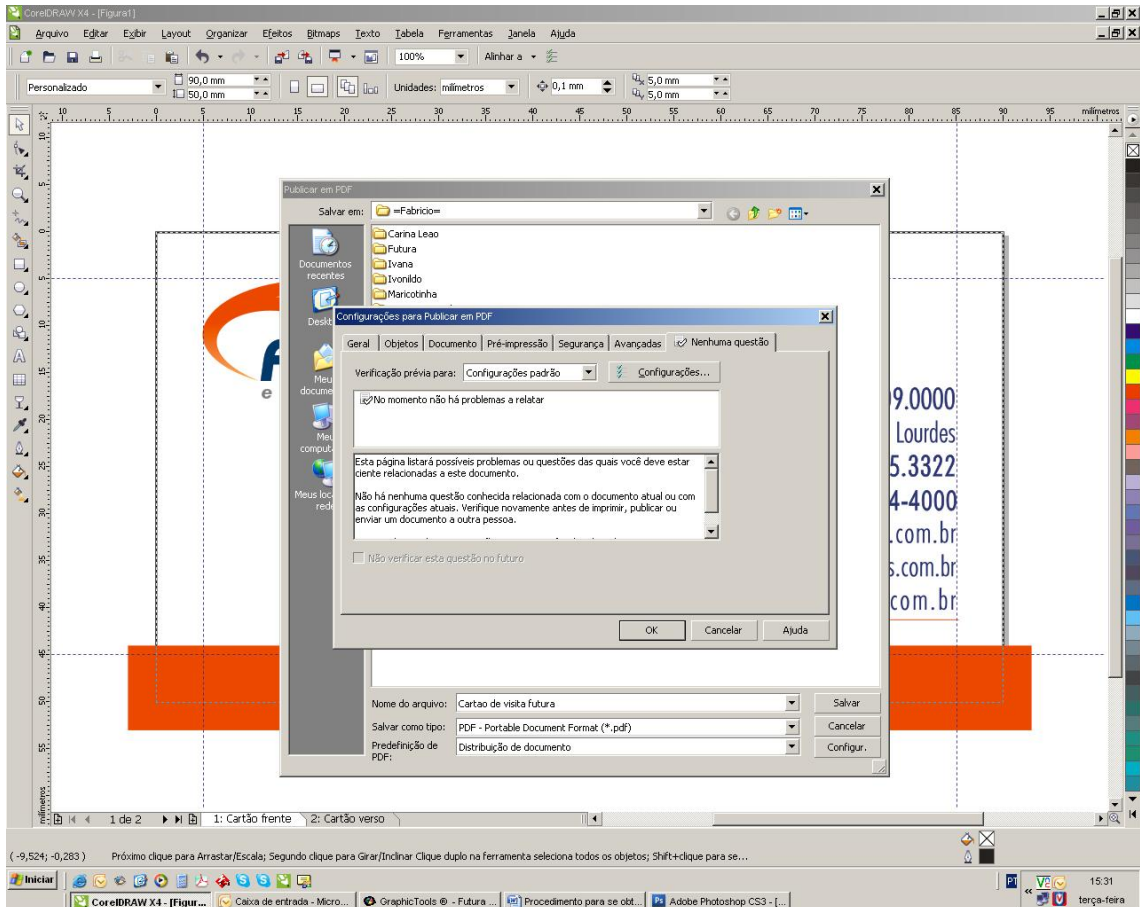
CorelDRAW X4 - [Figura1]

Arquivo Editar Exibir Layout Organizar Efeitos Bitmaps Texto Tabela Ferramentas Janela Ajuda

100% Alinhar a

Personalizado 90,0 mm 50,0 mm Unidades: milímetros 0,1 mm 5,0 mm 5,0 mm

milímetros

Publicar em PDF

Salvar em: =Fabricio=

Carina Leao
Futura
Ivana
Ivonildo
Maricotinha

Documentos recentes
Deskt
Meu documen
Meu computa
Meus loca rede

Configurações para Publicar em PDF

Geral | Objetos | Documento | Pré-impressão | Segurança | Avançadas | Nenhuma questão

Verificação prévia para: Configurações padrão Configurações...

No momento não há problemas a relatar

Esta página listará possíveis problemas ou questões das quais você deve estar ciente relacionadas a este documento.

Não há nenhuma questão conhecida relacionada com o documento atual ou com as configurações atuais. Verifique novamente antes de imprimir, publicar ou enviar um documento a outra pessoa.

Não verificar esta questão no futuro

OK Cancelar Ajuda

9.0000
Lourdes
5.3322
4-4000
.com.br
s.com.br
com.br

Nome do arquivo: Cartao de visita futura Salvar
Salvar como tipo: PDF - Portable Document Format (*.pdf) Cancelar
Predefinição de PDF: Distribuição de documento Configur.

1 de 2 1: Cartão frente 2: Cartão verso

( -9,524; -0,283 ) Próximo clique para Arrastar/Escala; Segundo clique para Girar/Inclinar Clique duplo na ferramenta seleciona todos os objetos; Shift+clique para se...

Iniciar CorelDRAW X4 - [Figur... Caixa de entrada - Micro... GraphicTools ® - Futura ... Procedimento para se obt... Adobe Photoshop CS3 - [...

PT 15:31 terça-feira